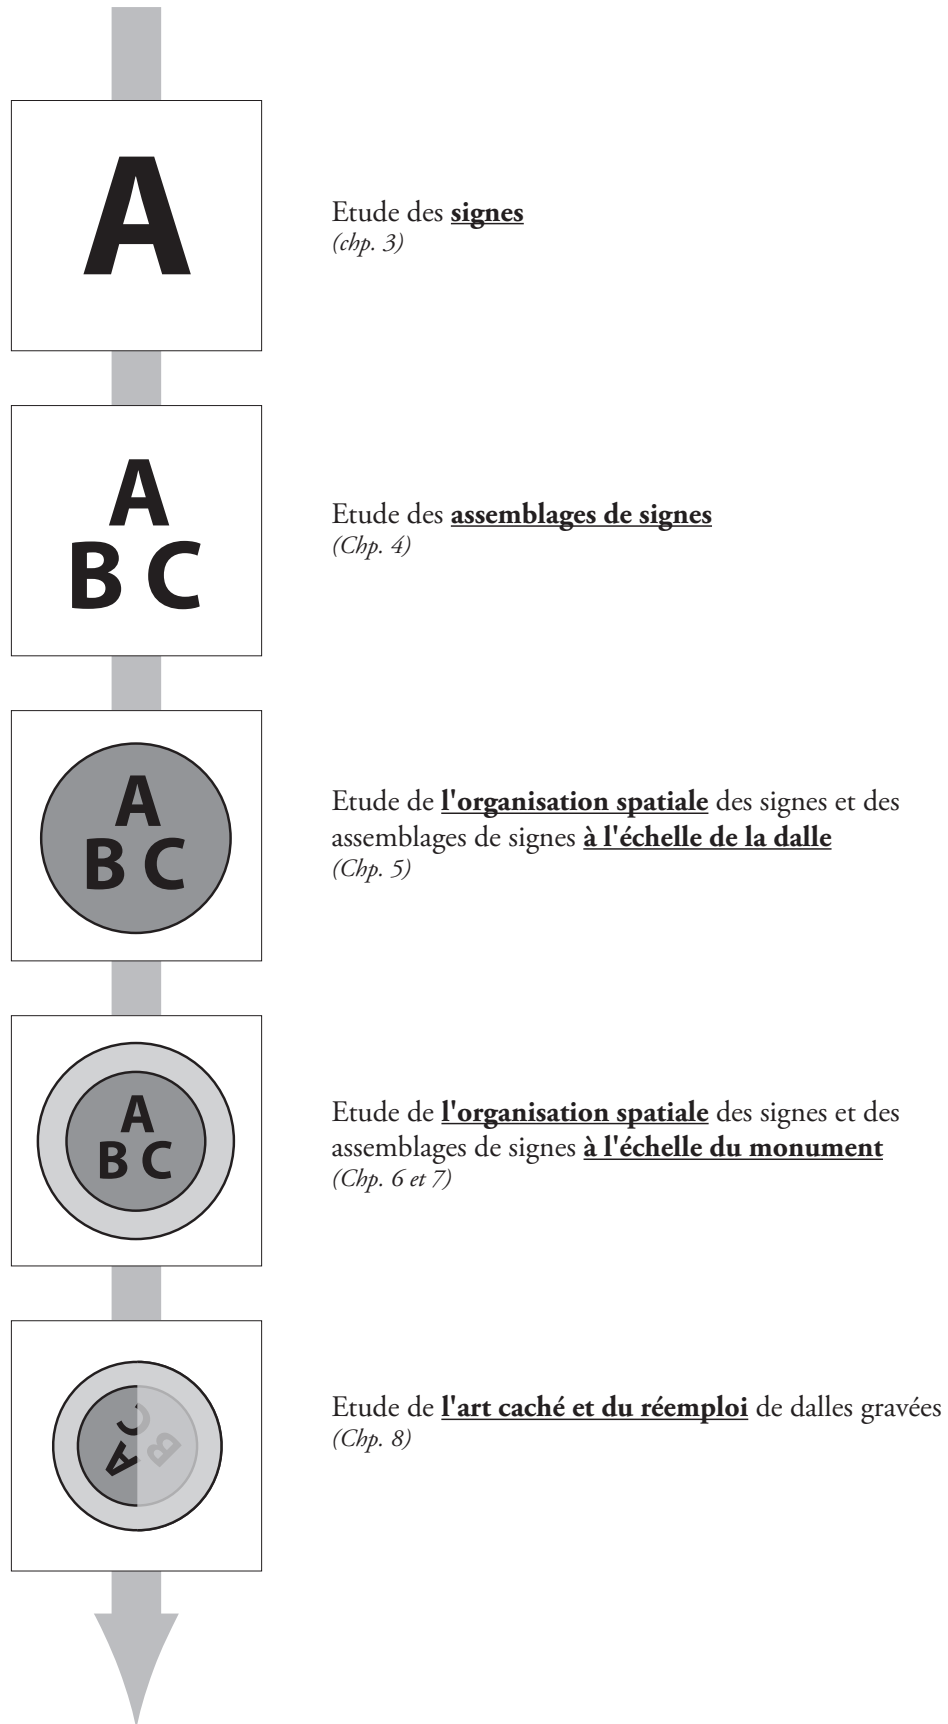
A

Etude des **signes**
*(chp. 3)*

A
B C

Etude des **assemblages de signes**
*(Chp. 4)*

A
B C

Etude de **l'organisation spatiale** des signes et des assemblages de signes **à l'échelle de la dalle**
*(Chp. 5)*

A
B C

Etude de **l'organisation spatiale** des signes et des assemblages de signes **à l'échelle du monument**
*(Chp. 6 et 7)*

A C B

Etude de **l'art caché et du réemploi** de dalles gravées
*(Chp. 8)*